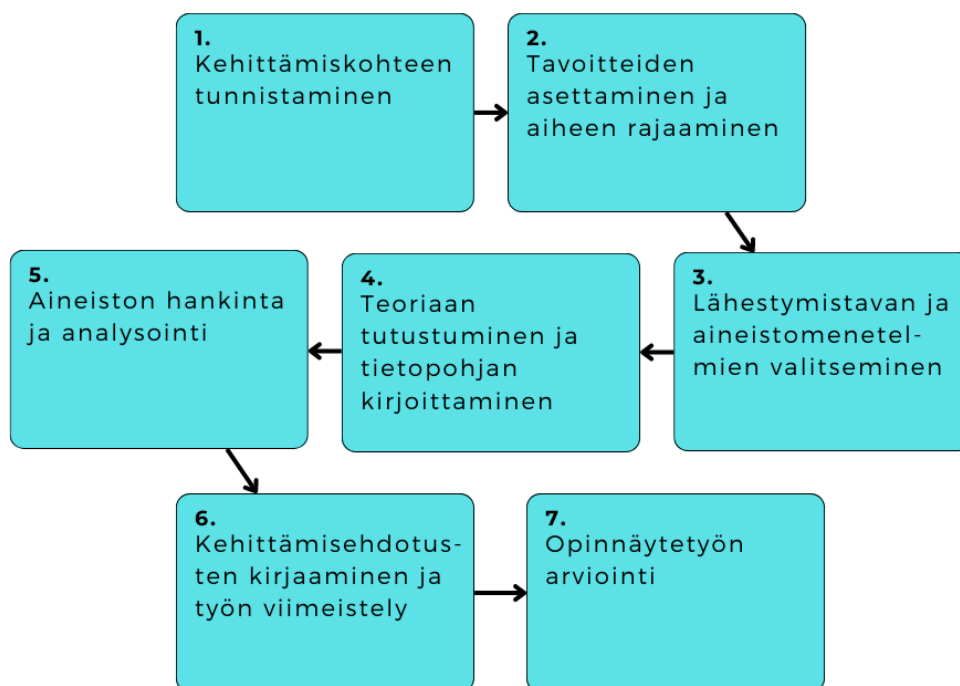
1.
Kehittämiskohteen tunnistaminen

2.
Tavoitteiden asettaminen ja aiheen rajaaminen

3.
Lähestymistavan ja aineistomenetelmien valitseminen

4.
Teoriaan tutustuminen ja tietopohjan kirjoittaminen

5.
Aineiston hankinta ja analysointi

6.
Kehittämisehdotusten kirjaaminen ja työn viimeistely

7.
Opinnäytetyön arviointi